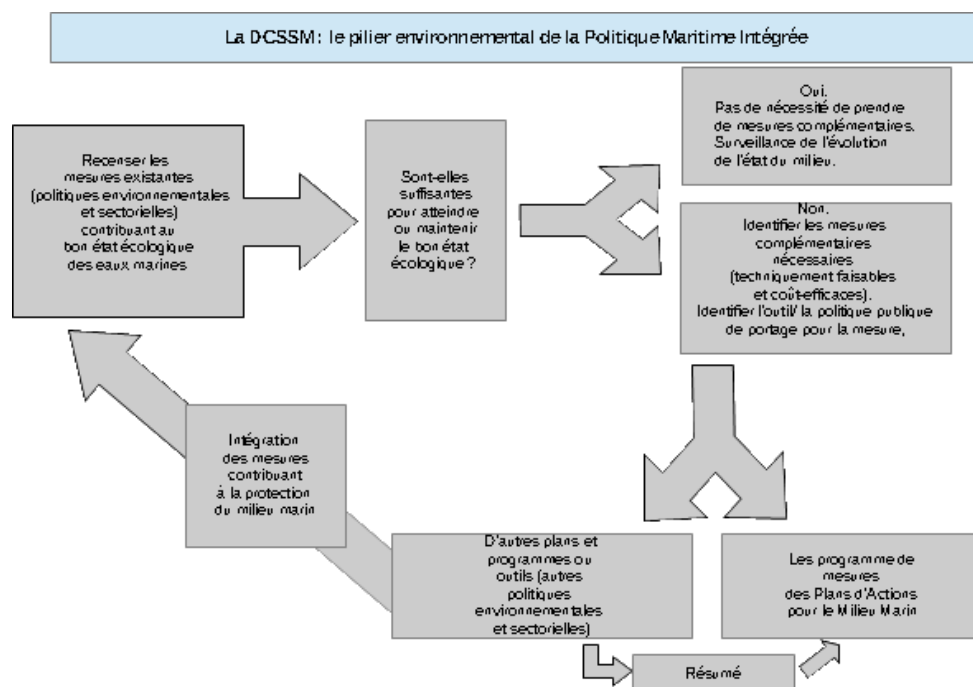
La DCSSM : le pilier environnemental de la Politique Maritime Intégrée

Recenser les mesures existantes (politiques environnementales et sectorielles) contribuant au bon état écologique des eaux marines

Sont-elles suffisantes pour atteindre ou maintenir le bon état écologique ?

Oui. Pas de nécessité de prendre de mesures complémentaires. Surveillance de l'évolution de l'état du milieu.

Non. Identifier les mesures complémentaires nécessaires (techniquement faisables et coût-efficaces). Identifier l'outil/ la politique publique de portage pour la mesure,

Intégration des mesures contribuant à la protection du milieu marin

D'autres plans et programmes ou outils (autres politiques environnementales et sectorielles)

Les programme de mesures des Plans d'Actions pour le Milieu Marin

Résumé